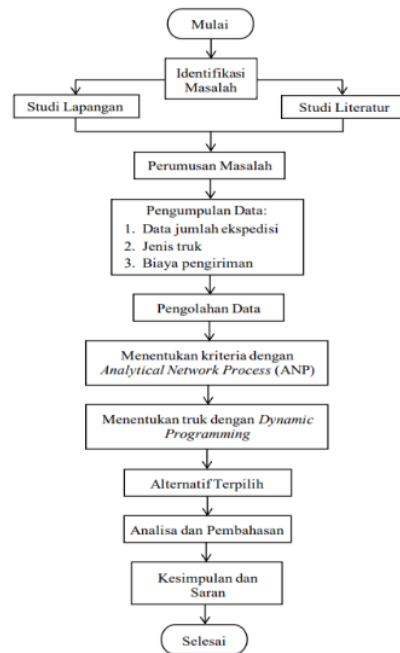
Mulai

Identifikasi Masalah

Studi Lapangan

Studi Literatur

Perumusan Masalah

Pengumpulan Data:
1. Data jumlah ekspedisi
2. Jenis truk
3. Biaya pengiriman

Pengolahan Data

Menentukan kriteria dengan *Analytical Network Process* (ANP)

Menentukan truk dengan *Dynamic Programming*

Alternatif Terpilih

Analisa dan Pembahasan

Kesimpulan dan Saran

Selesai